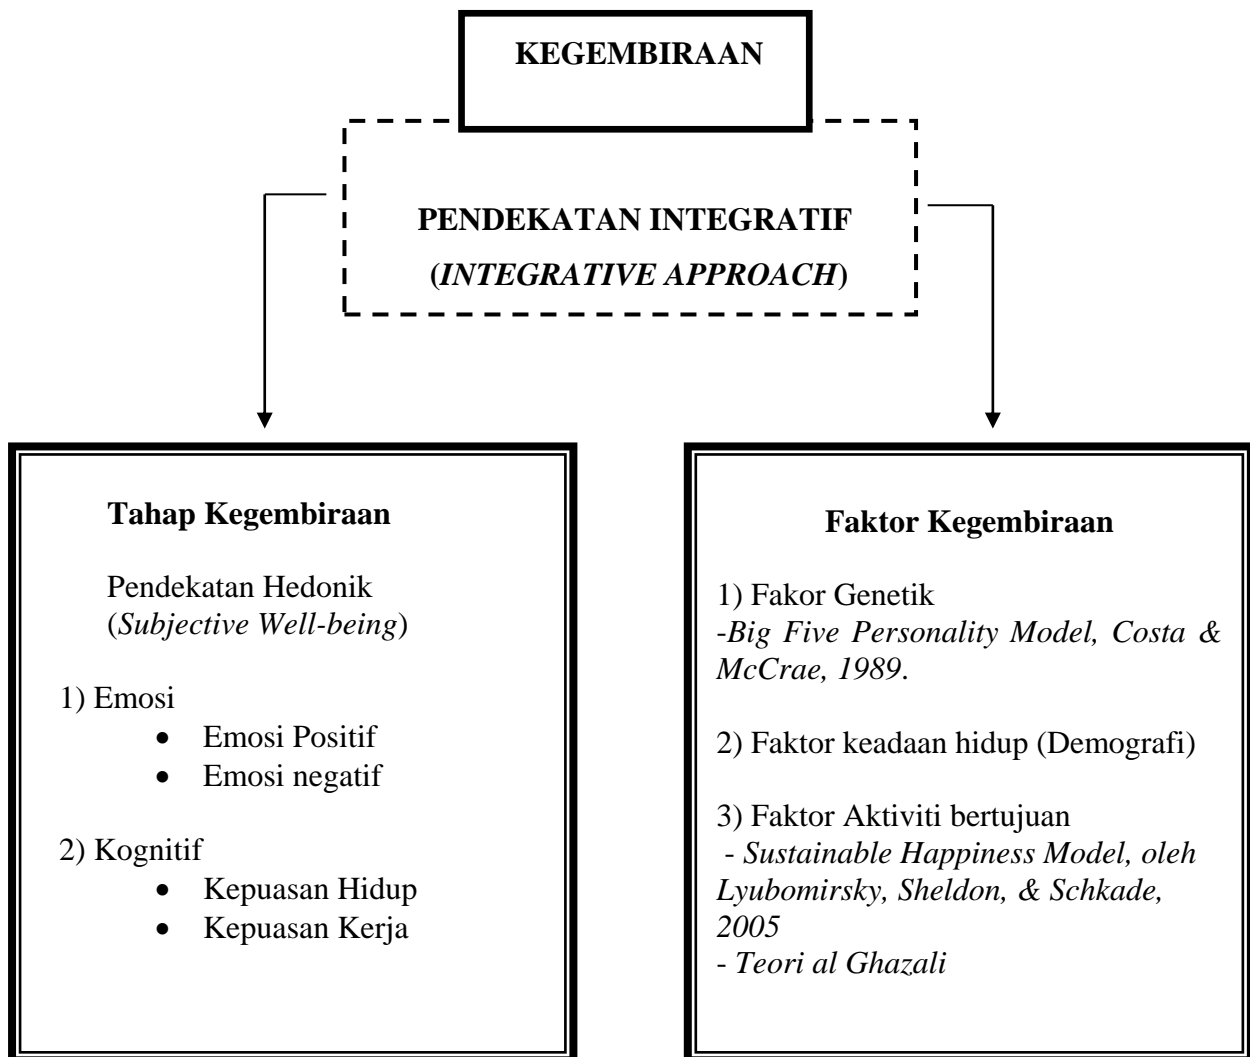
KEGEMBIRAAN

PENDEKATAN INTEGRATIF (INTEGRATIVE APPROACH)

Tahap Kegembiraan

Pendekatan Hedonik (Subjective Well-being)

1) Emosi
- Emosi Positif
- Emosi negatif

2) Kognitif
- Kepuasan Hidup
- Kepuasan Kerja

Faktor Kegembiraan

1) Fakor Genetik
-Big Five Personality Model, Costa & McCrae, 1989.

2) Faktor keadaan hidup (Demografi)

3) Faktor Aktiviti bertujuan
- Sustainable Happiness Model, oleh Lyubomirsky, Sheldon, & Schkade, 2005
- Teori al Ghazali